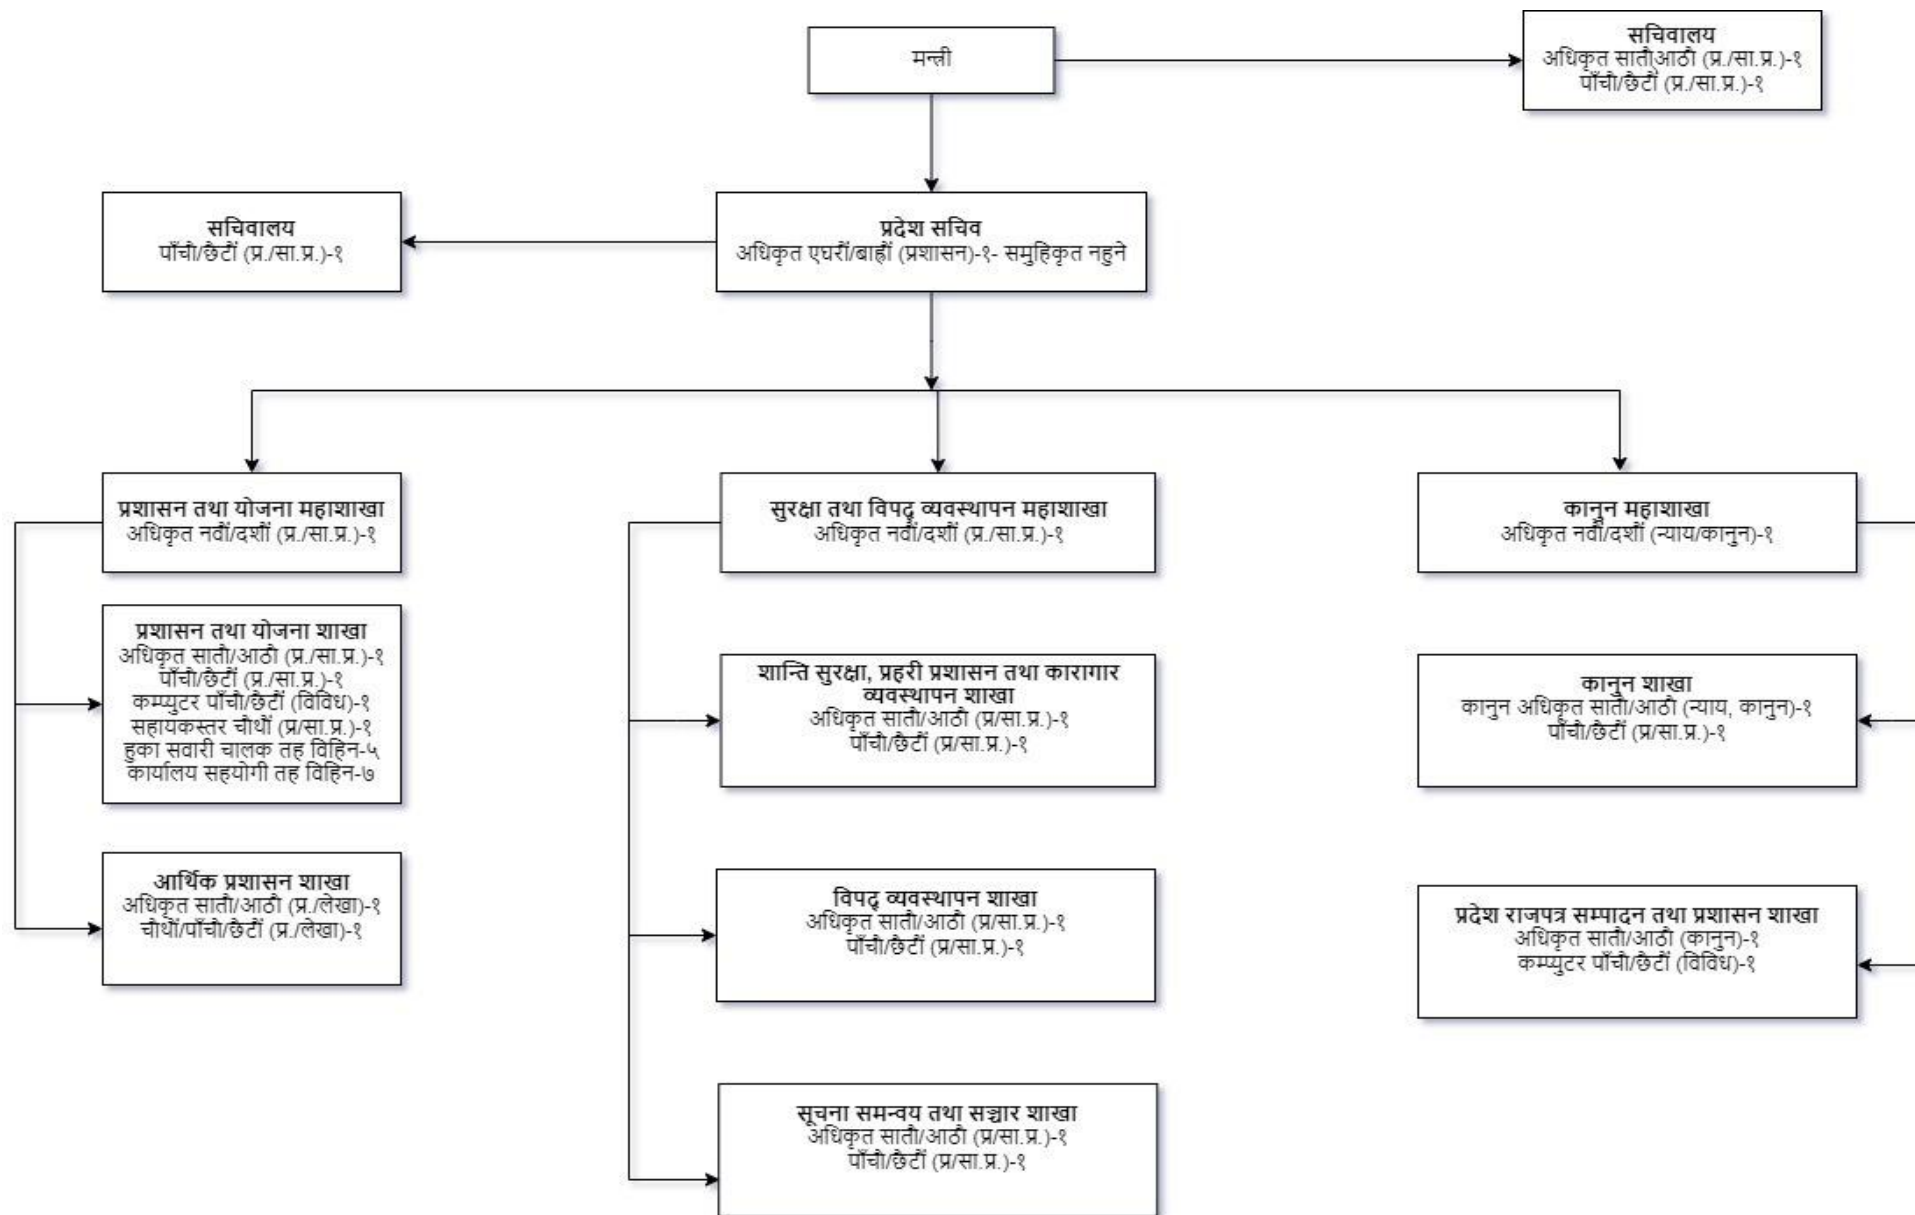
मन्त्री

सचिवालय
अधिकृत सातौ/आठौं (प्र./सा.प्र.)-१
पाँचौं/छैटौं (प्र./सा.प्र.)-१

सचिवालय
पाँचौं/छैटौं (प्र./सा.प्र.)-१

प्रदेश सचिव
अधिकृत एघरौं/बाहौं (प्रशासन)-१- समुहिकृत नहुने

प्रशासन तथा योजना महाशाखा
अधिकृत नवौं/दशौं (प्र./सा.प्र.)-१

प्रशासन तथा योजना शाखा
अधिकृत सातौं/आठौं (प्र./सा.प्र.)-१
पाँचौं/छैटौं (प्र./सा.प्र.)-१
कम्प्युटर पाँचौं/छैटौं (विविध)-१
सहायकस्तर चौथों (प्र/सा.प्र.)-१
हुका सवारी चालक तह विहिन-५
कार्यालय सहयोगी तह विहिन-७

आर्थिक प्रशासन शाखा
अधिकृत सातौं/आठौं (प्र./लेखा)-१
चौथों/पाँचौं/छैटौं (प्र./लेखा)-१

सुरक्षा तथा विपद्‌ व्यवस्थापन महाशाखा
अधिकृत नवौं/दशौं (प्र./सा.प्र.)-१

शान्ति सुरक्षा, प्रहरी प्रशासन तथा कारागार व्यवस्थापन शाखा
अधिकृत सातौं/आठौं (प्र/सा.प्र.)-१
पाँचौं/छैटौं (प्र/सा.प्र.)-१

विपद्‌ व्यवस्थापन शाखा
अधिकृत सातौं/आठौं (प्र/सा.प्र.)-१
पाँचौं/छैटौं (प्र/सा.प्र.)-१

सूचना समन्वय तथा सञ्चार शाखा
अधिकृत सातौं/आठौं (प्र/सा.प्र.)-१
पाँचौं/छैटौं (प्र/सा.प्र.)-१

कानुन महाशाखा
अधिकृत नवौं/दशौं (न्याय/कानुन)-१

कानुन शाखा
कानुन अधिकृत सातौं/आठौं (न्याय, कानुन)-१
पाँचौं/छैटौं (प्र/सा.प्र.)-१

प्रदेश राजपत्र सम्पादन तथा प्रशासन शाखा
अधिकृत सातौं/आठौं (कानुन)-१
कम्प्युटर पाँचौं/छैटौं (विविध)-१